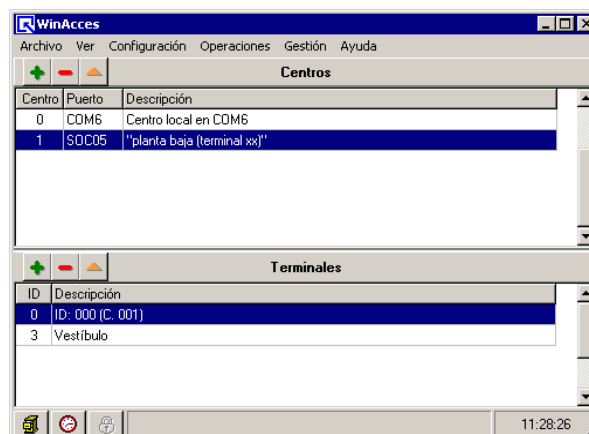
WinAcces

Archivo Ver Configuración Operaciones Gestión Ayuda

Centros

| Centro | Puerto | Descripción |
|---|---|---|
| 0 | COM6 | Centro local en COM6 |
| 1 | SOC05 | "planta baja (terminal xx)" |

Terminales

| ID | Descripción |
|---|---|
| 0 | ID: 000 (C. 001) |
| 3 | Vestíbulo |

11:28:26